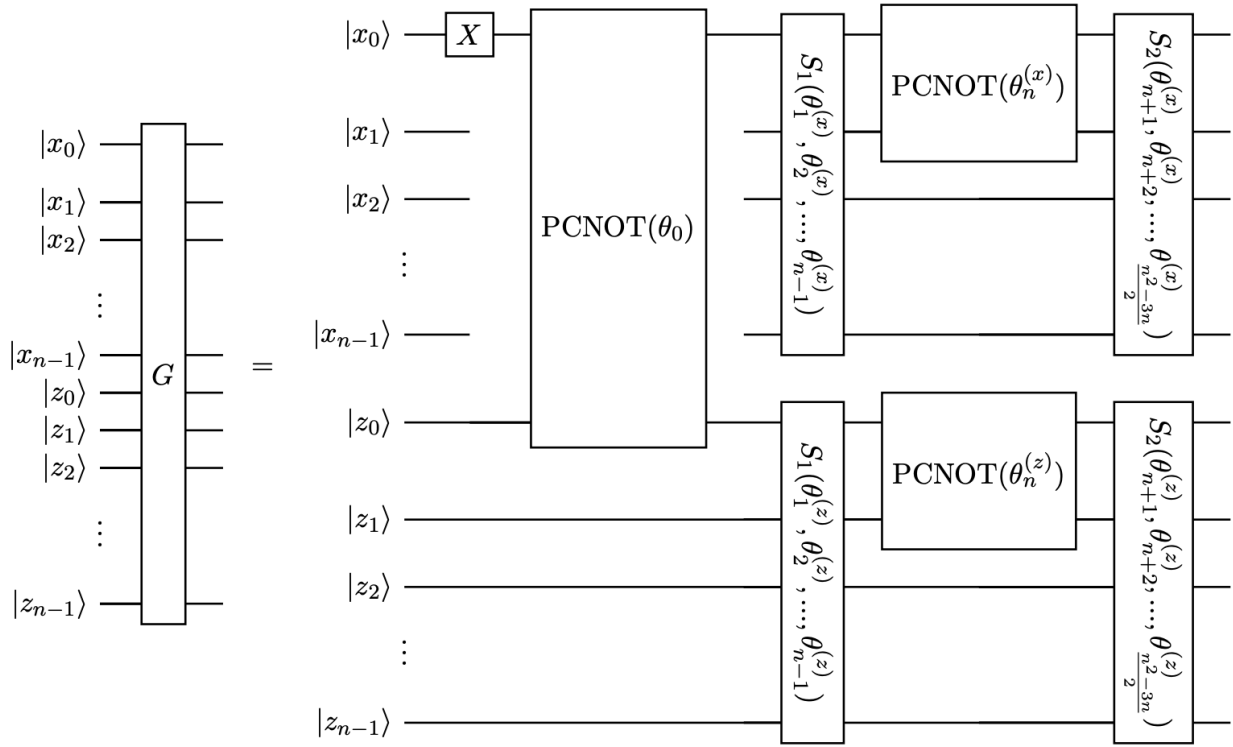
$|x_0\rangle$
$|x_1\rangle$
$|x_2\rangle$
$\vdots$
$|x_{n-1}\rangle$
$|z_0\rangle$
$|z_1\rangle$
$|z_2\rangle$
$\vdots$
$|z_{n-1}\rangle$
$G$
$=$
$|x_0\rangle$
$X$
$|x_1\rangle$
$|x_2\rangle$
$\vdots$
$|x_{n-1}\rangle$
$|z_0\rangle$
$|z_1\rangle$
$|z_2\rangle$
$\vdots$
$|z_{n-1}\rangle$
$\mathrm{PCNOT}(\theta_0)$
$S_1(\theta_1^{(x)}, \theta_2^{(x)}, ..., \theta_{n-1}^{(x)})$
$\mathrm{PCNOT}(\theta_n^{(x)})$
$S_2(\theta_{n+1}^{(x)}, \theta_{n+2}^{(x)}, ..., \theta_{\frac{n^2-3n}{2}}^{(x)})$
$S_1(\theta_1^{(z)}, \theta_2^{(z)}, ..., \theta_{n-1}^{(z)})$
$\mathrm{PCNOT}(\theta_n^{(z)})$
$S_2(\theta_{n+1}^{(z)}, \theta_{n+2}^{(z)}, ..., \theta_{\frac{n^2-3n}{2}}^{(z)})$